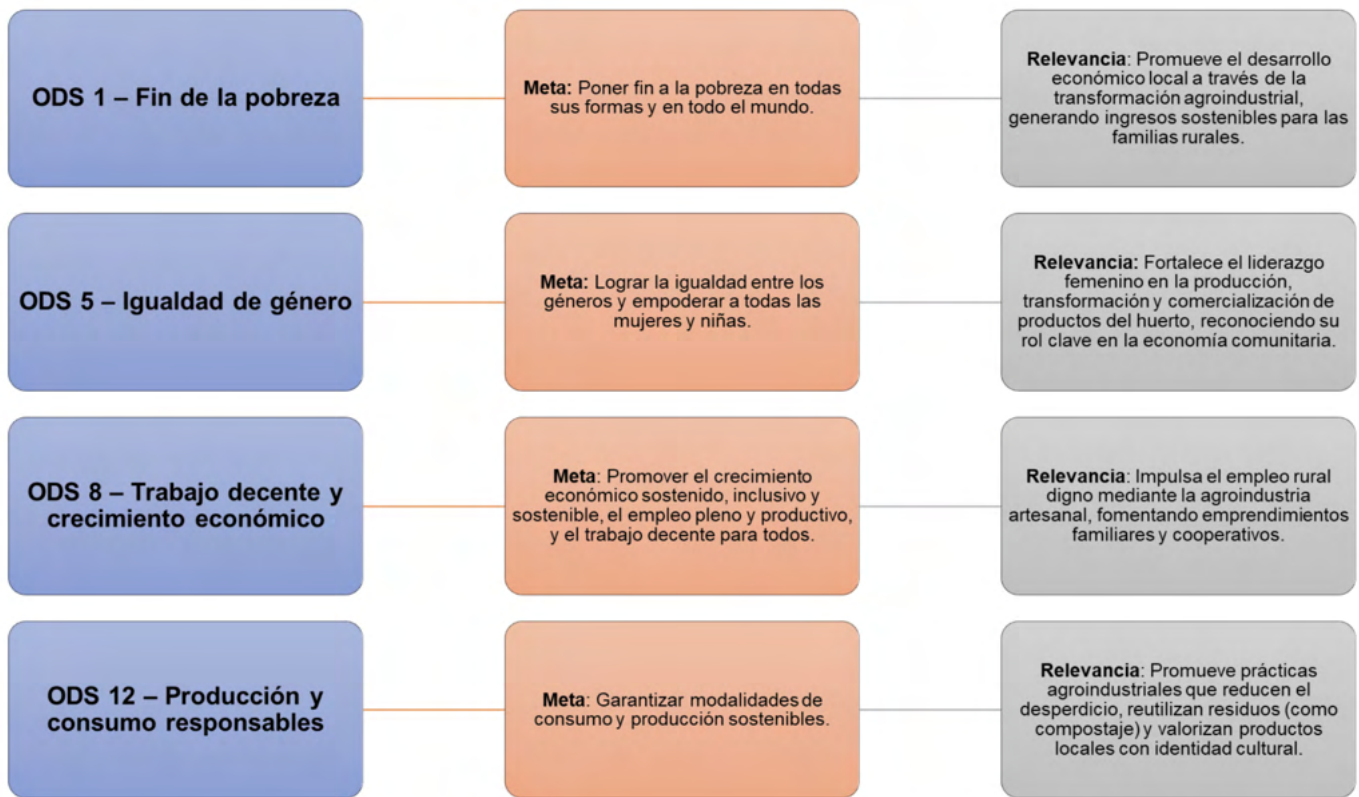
ODS 1 – Fin de la pobreza

Meta: Poner fin a la pobreza en todas sus formas y en todo el mundo.

Relevancia: Promueve el desarrollo económico local a través de la transformación agroindustrial, generando ingresos sostenibles para las familias rurales.

ODS 5 – Igualdad de género

Meta: Lograr la igualdad entre los géneros y empoderar a todas las mujeres y niñas.

Relevancia: Fortalece el liderazgo femenino en la producción, transformación y comercialización de productos del huerto, reconociendo su rol clave en la economía comunitaria.

ODS 8 – Trabajo decente y crecimiento económico

Meta: Promover el crecimiento económico sostenido, inclusivo y sostenible, el empleo pleno y productivo, y el trabajo decente para todos.

Relevancia: Impulsa el empleo rural digno mediante la agroindustria artesanal, fomentando emprendimientos familiares y cooperativos.

ODS 12 – Producción y consumo responsables

Meta: Garantizar modalidades de consumo y producción sostenibles.

Relevancia: Promueve prácticas agroindustriales que reducen el desperdicio, reutilizan residuos (como compostaje) y valorizan productos locales con identidad cultural.